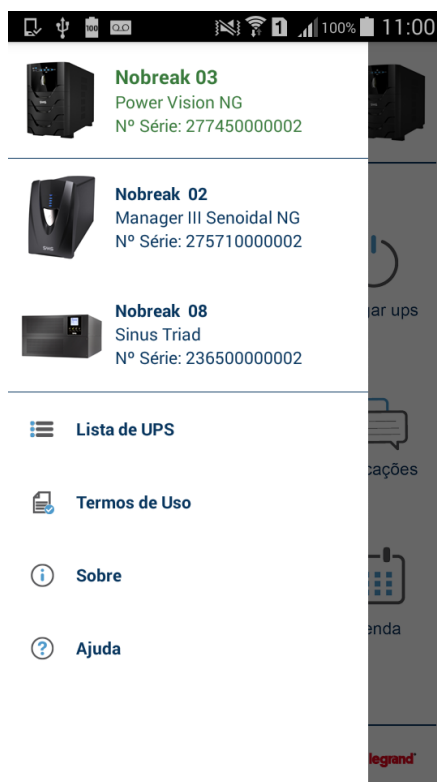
100 1 100% 11:00

Nobreak 03
Power Vision NG
Nº Série: 277450000002

Nobreak 02
Manager III Senoidal NG
Nº Série: 275710000002

Nobreak 08
Sinus Triad
Nº Série: 236500000002

Lista de UPS

Termos de Uso

Sobre

Ajuda

gar ups

cações

enda

legrand